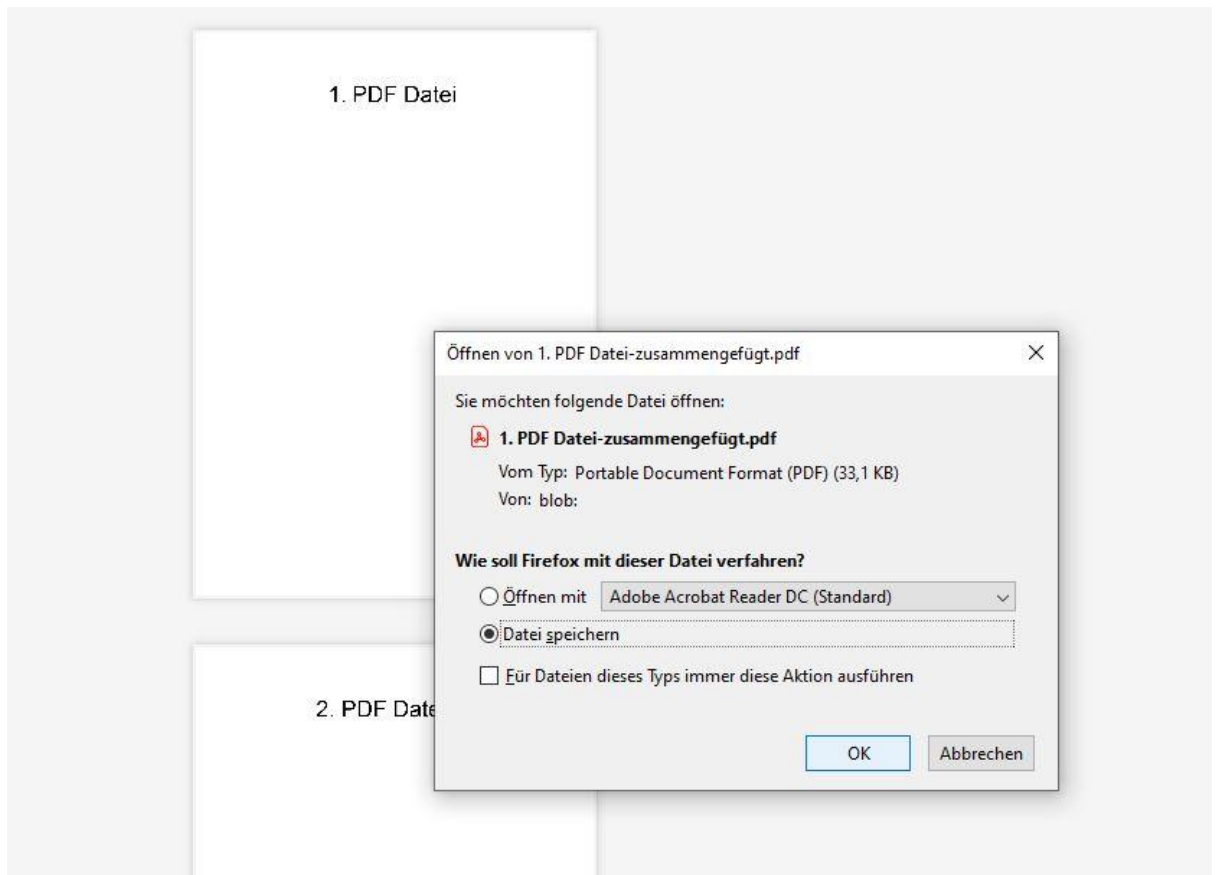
1. PDF Datei

Öffnen von 1. PDF Datei-zusammengefügt.pdf

X

Sie möchten folgende Datei öffnen:

1. PDF Datei-zusammengefügt.pdf

Vom Typ: Portable Document Format (PDF) (33,1 KB)

Von: blob:

Wie soll Firefox mit dieser Datei verfahren?

Öffnen mit Adobe Acrobat Reader DC (Standard)

Datei speichern

Für Dateien dieses Typs immer diese Aktion ausführen

2. PDF Date

OK Abbrechen